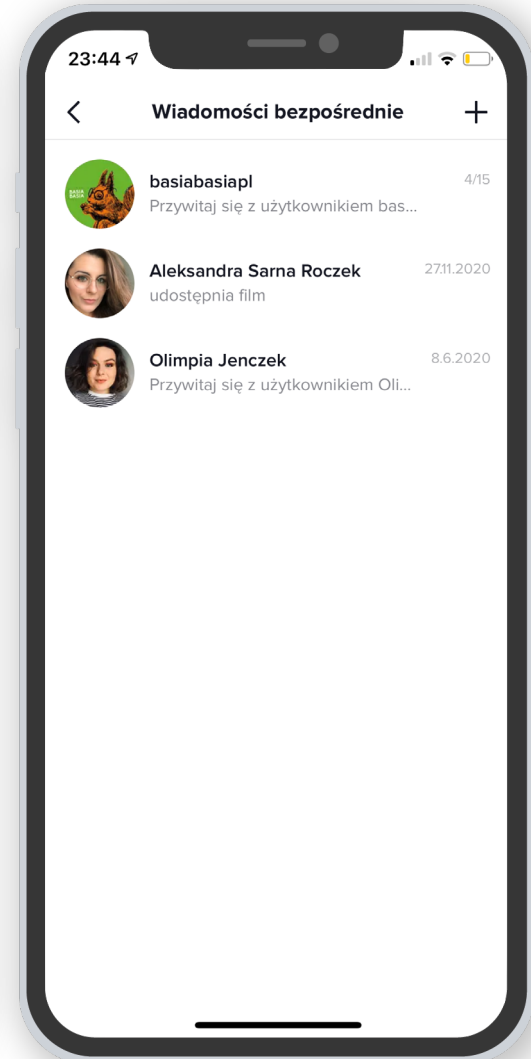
23:44

Wiadomości bezpośrednie

basiabasiapl
4/15
Przywitaj się z użytkownikiem bas...

Aleksandra Sarna Roczek
27.11.2020
udostępnia film

Olimpia Jenczek
8.6.2020
Przywitaj się z użytkownikiem Oli...